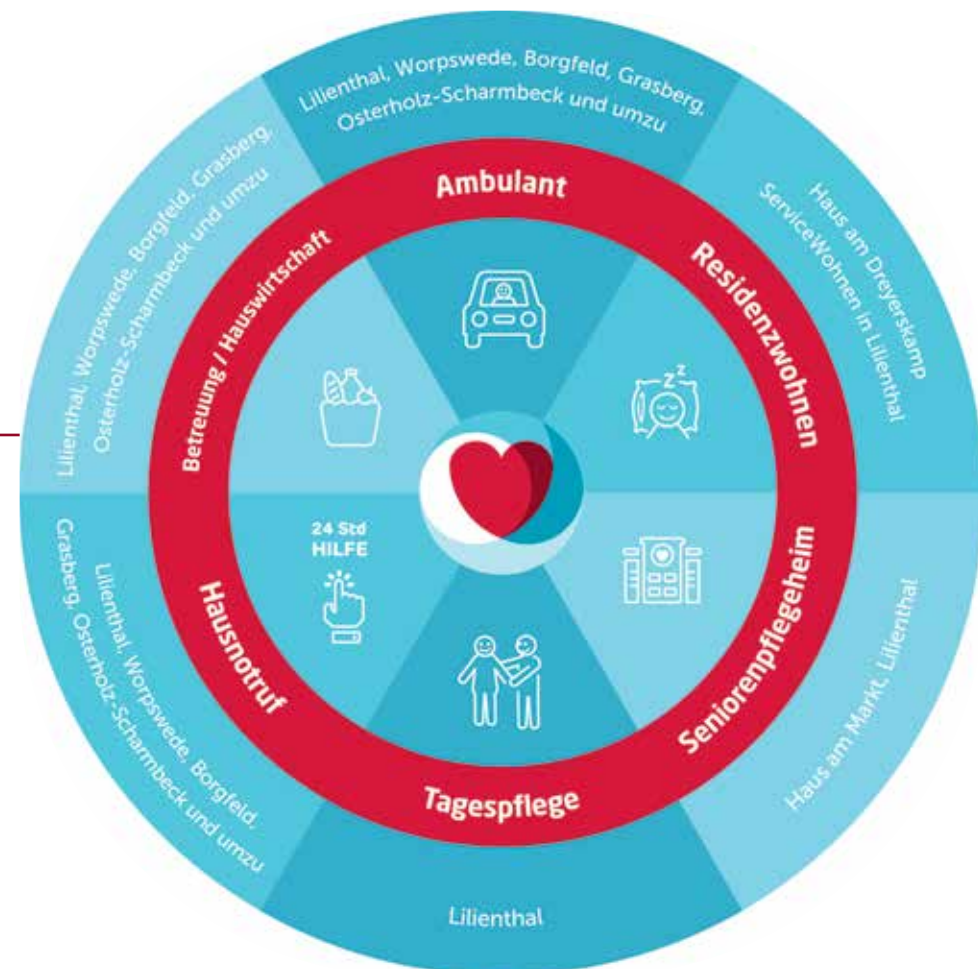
Lilienthal, Worpswede, Borgfeld, Grasberg, Osterholz-Scharmbeck und umzu

Ambulant

Haus am Dreyerskamp
ServiceWohnen in Lilienthal

Residenzwohnen

Seniorenpflegeheim

Haus am Markt, Lilienthal

Tagespflege

Lilienthal

Hausnotruf

24 Std
HILFE

Lilienthal, Worpswede, Borgfeld, Grasberg, Osterholz-Scharmbeck und umzu

Betreuung / Hauswirtschaft

Lilienthal, Worpswede, Borgfeld, Grasberg, Osterholz-Scharmbeck und umzu